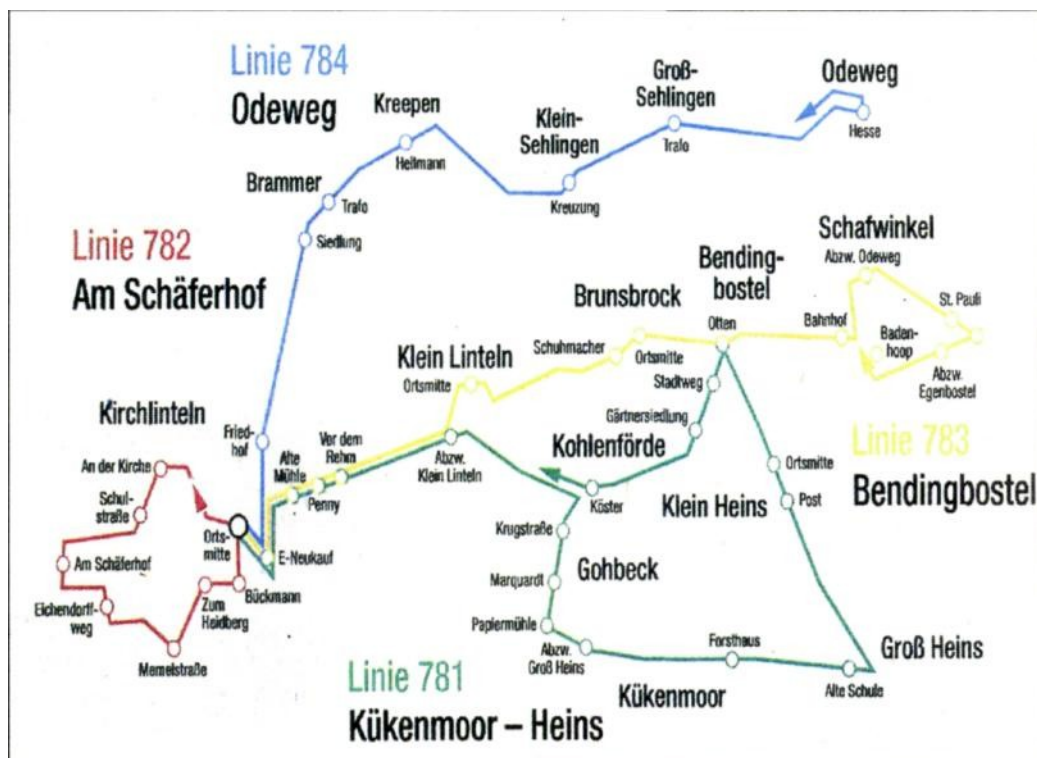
Linie 784
Odeweg

Kreepen
Hellmann

Klein-Sehlingen
Kreuzung

Groß-Sehlingen
Trafo

Odeweg
Hesse

Brammer
Trafo
Siedlung

Linie 782
Am Schäferhof

Schafwinkel
Abzw. Odeweg
St. Pauli
Baden-hoop
Abzw. Egenbostel
Bahnhof

Bending-bostel
Otten

Brunsbrock
Schuhmacher
Ortsmitte
Stadtweg

Klein Linteln
Ortsmitte

Kirchlinteln

Fried-hof
Alte Mühle
Vor dem Rehm
Penny
Abzw. Klein Linteln

Gärtnersiedlung
Kohlenförde
Köster

Linie 783
Bendingbostel

Ortsmitte
Post
Klein Heins

An der Kirche
Schul-straße
Orts-mitte
E-Neukauf
Am Schäferhof
Bückmann
Zum Heidberg
Eichendorff-weg
Memelstraße

Krugstraße
Gohbeck
Marquardt
Papiermühle
Abzw. Groß Heins
Forsthaus

Groß Heins
Alte Schule

Linie 781
Kükenmoor – Heins

Kükenmoor